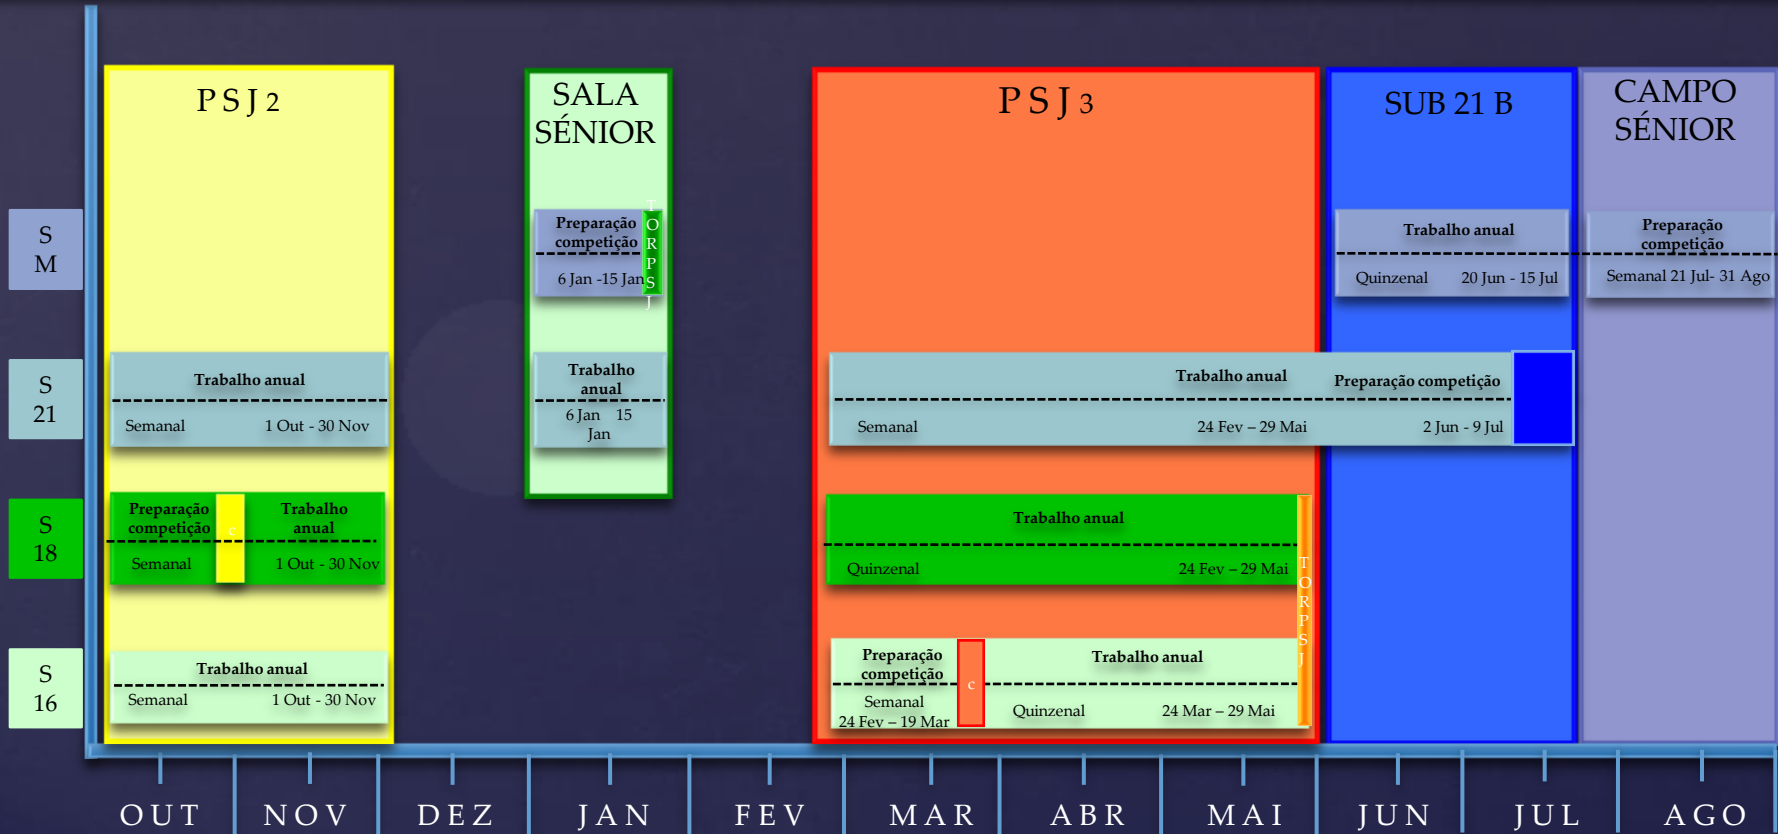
S M

S 21

S 18

S 16

P S J 2

Trabalho anual
Semanal 1 Out - 30 Nov

Preparação competição
Semanal
c
Trabalho anual
1 Out - 30 Nov

Trabalho anual
Semanal 1 Out - 30 Nov

SALA SÉNIOR

Preparação competição
6 Jan -15 Jan
T O R P S J

Trabalho anual
6 Jan 15 Jan

P S J 3

Trabalho anual
Semanal 24 Fev – 29 Mai

Preparação competição
2 Jun - 9 Jul

Trabalho anual
Quinzenal 24 Fev – 29 Mai

T O R P S J

Preparação competição
Semanal
24 Fev – 19 Mar
c
Trabalho anual
Quinzenal 24 Mar – 29 Mai

SUB 21 B

Trabalho anual
Quinzenal 20 Jun - 15 Jul

CAMPO SÉNIOR

Preparação competição
Semanal 21 Jul- 31 Ago

OUT NOV DEZ JAN FEV MAR ABR MAI JUN JUL AGO